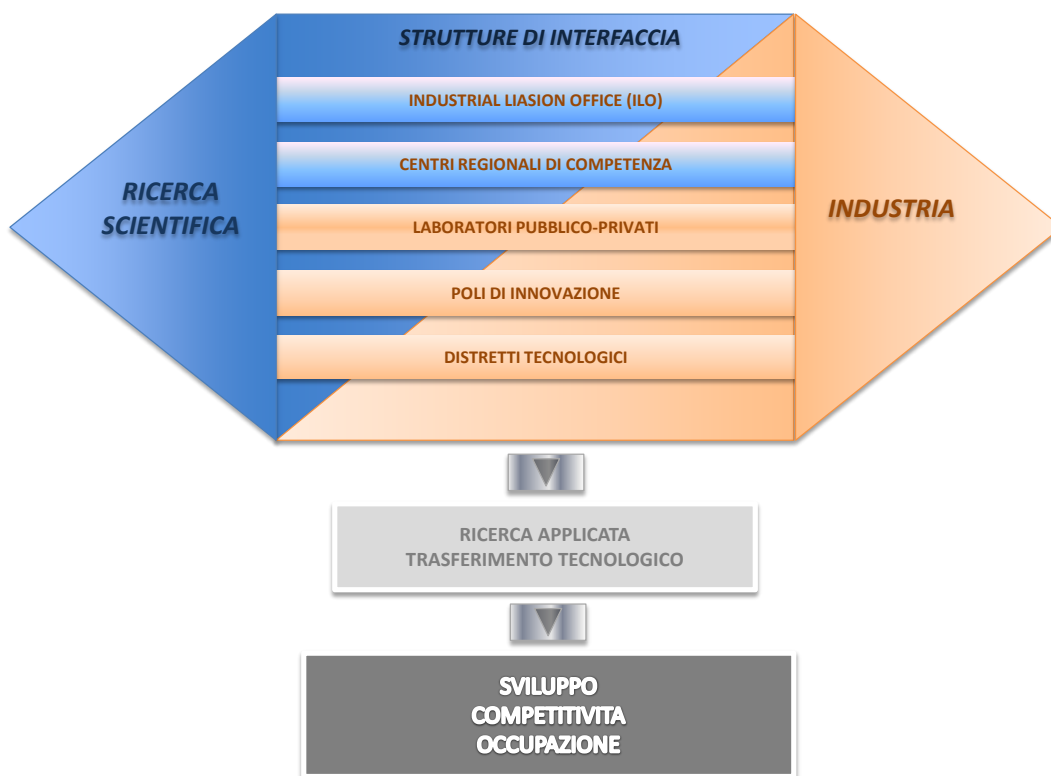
STRUTTURE DI INTERFACCIA

RICERCA SCIENTIFICA

INDUSTRIAL LIASION OFFICE (ILO)

CENTRI REGIONALI DI COMPETENZA

LABORATORI PUBBLICO-PRIVATI

POLI DI INNOVAZIONE

DISTRETTI TECNOLOGICI

INDUSTRIA

RICERCA APPLICATA
TRASFERIMENTO TECNOLOGICO

SVILUPPO
COMPETITIVITA
OCCUPAZIONE